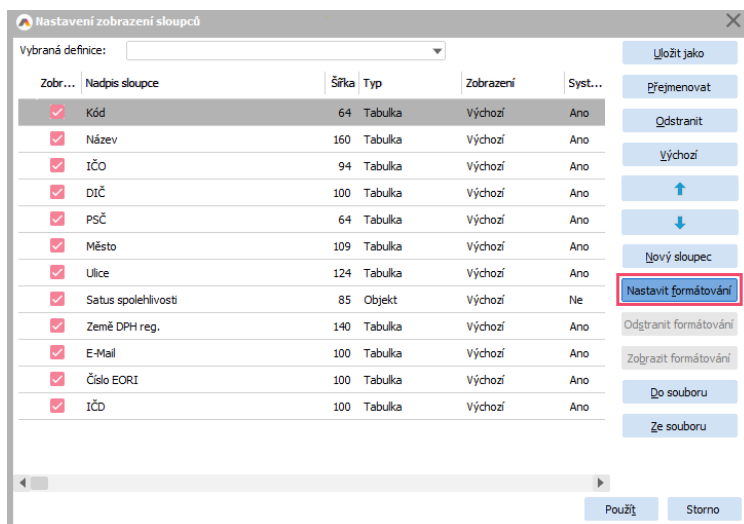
Nastavení zobrazení sloupců

Vybraná definice:

| Zobr... | Nadpis sloupce | Šířka | Typ | Zobrazení | Syst... |
|---|---|---|---|---|---|
| | Kód | 64 | Tabulka | Výchozí | Ano |
| | Název | 160 | Tabulka | Výchozí | Ano |
| | IČO | 94 | Tabulka | Výchozí | Ano |
| | DIČ | 100 | Tabulka | Výchozí | Ano |
| | PSČ | 64 | Tabulka | Výchozí | Ano |
| | Město | 109 | Tabulka | Výchozí | Ano |
| | Ulice | 124 | Tabulka | Výchozí | Ano |
| | Satus spolehlivosti | 85 | Objekt | Výchozí | Ne |
| | Země DPH reg. | 140 | Tabulka | Výchozí | Ano |
| | E-Mail | 100 | Tabulka | Výchozí | Ano |
| | Číslo EORI | 100 | Tabulka | Výchozí | Ano |
| | IČD | 100 | Tabulka | Výchozí | Ano |

Uložit jako
Přejmenovat
Odstranit
Výchozí
Nový sloupec
Nastavit formátování
Odstranit formátování
Zobrazit formátování
Do souboru
Ze souboru

Použít
Storno